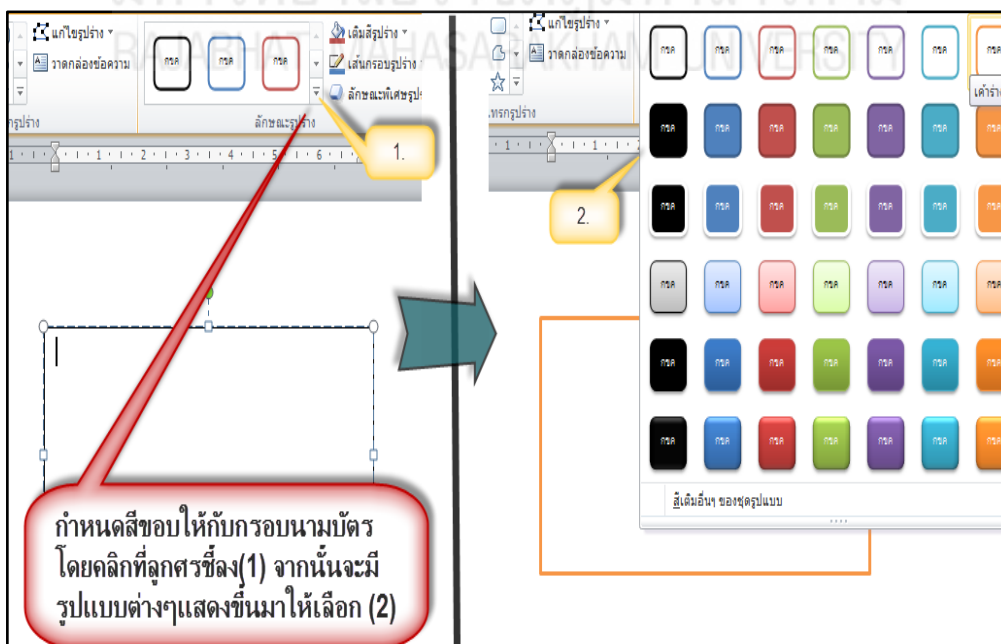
แก้ไขรูปร่าง
วาดกล่องข้อความ
รูปร่าง
กขค กขค กขค
เติมสีรูปร่าง
เส้นกรอบรูปร่าง
ลักษณะพิเศษรูป
ลักษณะรูปร่าง
1.

RAJABHAT MAHASARAKHAM UNIVERSITY

แก้ไขรูปร่าง
วาดกล่องข้อความ
แทรกรูปร่าง
2.
กขค
เค้าร่า
สีเติมอื่นๆ ของชุดรูปแบบ

กำหนดสีขอบให้กับกรอบนามบัตร โดยคลิกที่ลูกศรชี้ลง(1) จากนั้นจะมีรูปแบบต่างๆแสดงขึ้นมาให้เลือก (2)